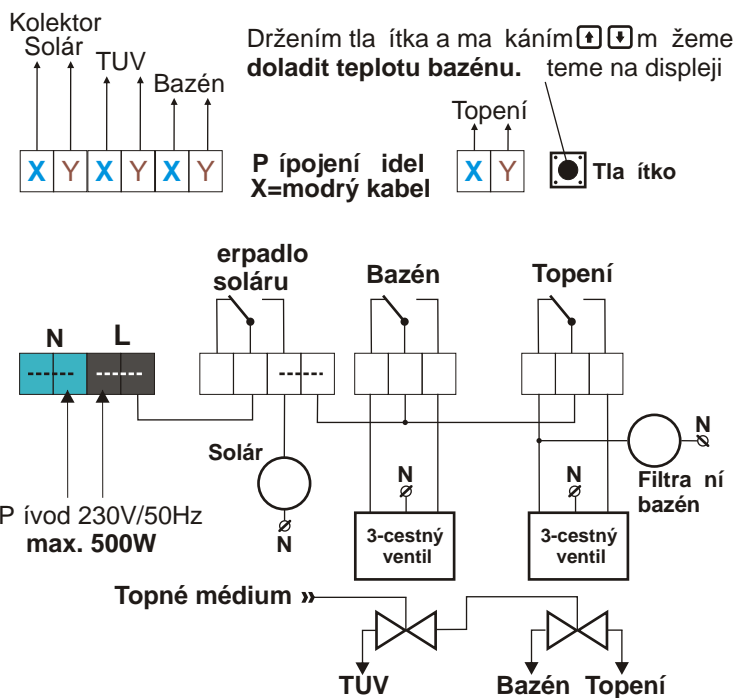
Kolektor Solár

TUV

Bazén

| X | Y | X | Y | X | Y |
|---|---|---|---|---|---|

Držením tla ítka a ma káním ⬆ ⬇ m žeme **doladit teplotu bazénu.** teme na displeji

Topení

| X | Y |
|---|---|

**P ípojení idel X=modrý kabel**

**Tla ítko**

**erpadlo soláru**

**Bazén**

**Topení**

**N** **L**

------ ------

-----

**Solár**

P ívod 230V/50Hz **max. 500W**

**N**

**N**

**3-cestný ventil**

**N**

**3-cestný ventil**

**N**

**Filtra ní bazén**

**Topné médium »**

**TUV**

**Bazén** **Topení**